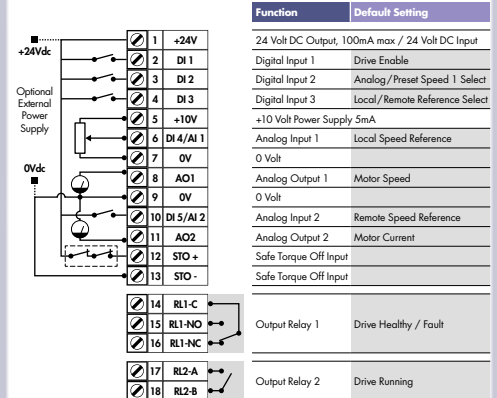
+24Vdc

Optional External Power Supply

0Vdc

| | | Function | Default Setting |
|---|---|---|---|
| 1 | +24V | 24 Volt DC Output, 100mA max / 24 Volt DC Input | |
| 2 | DI 1 | Digital Input 1 | Drive Enable |
| 3 | DI 2 | Digital Input 2 | Analog/Preset Speed 1 Select |
| 4 | DI 3 | Digital Input 3 | Local/Remote Reference Select |
| 5 | +10V | +10 Volt Power Supply 5mA | |
| 6 | DI 4/AI 1 | Analog Input 1 | Local Speed Reference |
| 7 | 0V | 0 Volt | |
| 8 | AO1 | Analog Output 1 | Motor Speed |
| 9 | 0V | 0 Volt | |
| 10 | DI 5/AI 2 | Analog Input 2 | Remote Speed Reference |
| 11 | AO2 | Analog Output 2 | Motor Current |
| 12 | STO + | Safe Torque Off Input | |
| 13 | STO - | Safe Torque Off Input | |
| 14 | RL1-C | | |
| 15 | RL1-NO | Output Relay 1 | Drive Healthy / Fault |
| 16 | RL1-NC | | |
| 17 | RL2-A | Output Relay 2 | Drive Running |
| 18 | RL2-B | | |